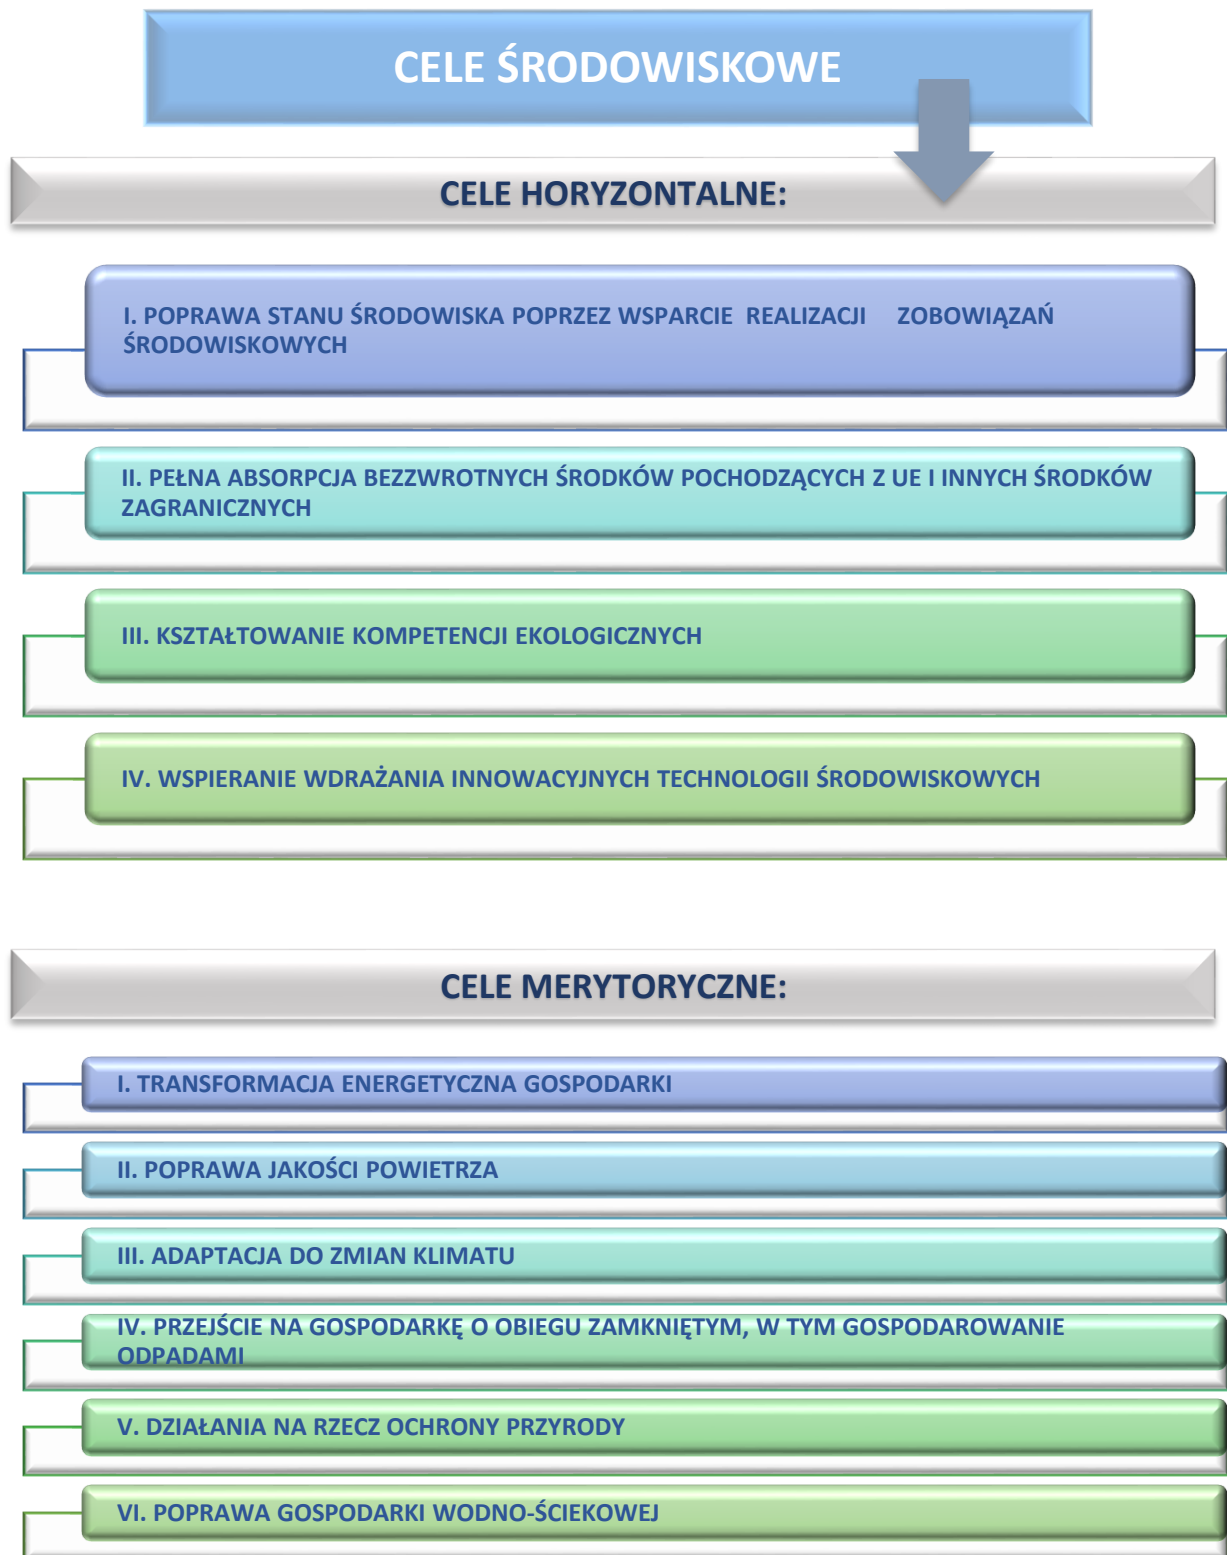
CELE ŚRODOWISKOWE

CELE HORYZONTALNE:

I. POPRAWA STANU ŚRODOWISKA POPRZEZ WSPARCIE REALIZACJI ZOBOWIĄZAŃ ŚRODOWISKOWYCH

II. PEŁNA ABSORPCJA BEZZWROTNYCH ŚRODKÓW POCHODZĄCYCH Z UE I INNYCH ŚRODKÓW ZAGRANICZNYCH

III. KSZTAŁTOWANIE KOMPETENCJI EKOLOGICZNYCH

IV. WSPIERANIE WDRAŻANIA INNOWACYJNYCH TECHNOLOGII ŚRODOWISKOWYCH

CELE MERYTORYCZNE:

I. TRANSFORMACJA ENERGETYCZNA GOSPODARKI

II. POPRAWA JAKOŚCI POWIETRZA

III. ADAPTACJA DO ZMIAN KLIMATU

IV. PRZEJŚCIE NA GOSPODARKĘ O OBIEGU ZAMKNIĘTYM, W TYM GOSPODAROWANIE ODPADAMI

V. DZIAŁANIA NA RZECZ OCHRONY PRZYRODY

VI. POPRAWA GOSPODARKI WODNO-ŚCIEKOWEJ